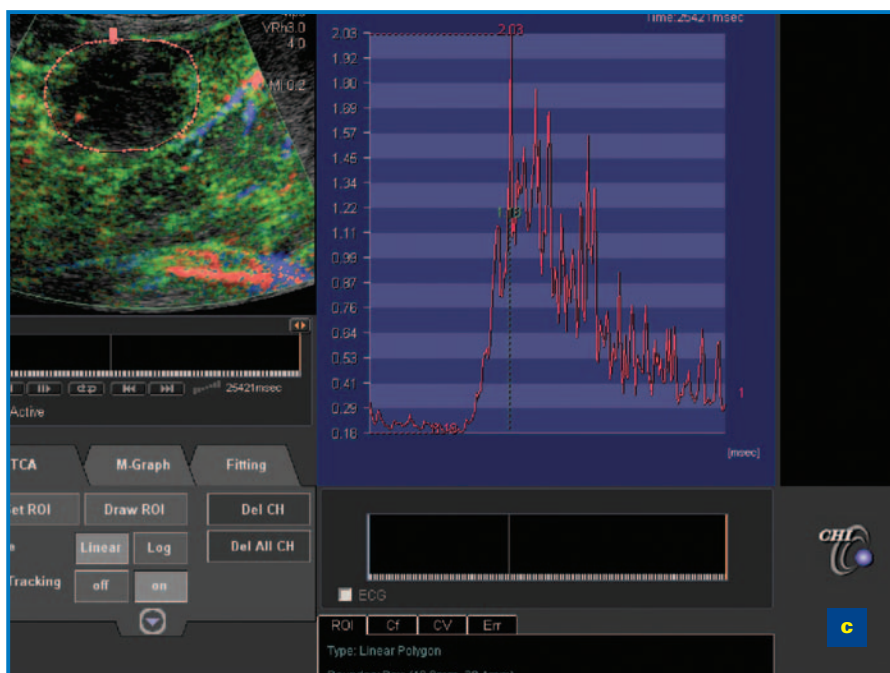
VRh3.0
4.0
MI 0.2

Time: 25421 msec

2.03
1.92
1.80
1.69
1.57
1.46
1.34
1.22
1.11
0.99
0.87
0.76
0.64
0.53
0.41
0.29
0.18

2.03
1.18
0.18
1

[msec]

25421msec
Active

TCA
M-Graph
Fitting
et ROI
Draw ROI
Del CH
Linear
Log
Del All CH
Tracking
off
on

ECG

ROI
Cf
CV
Err
Type: Linear Polygon

CHI

c